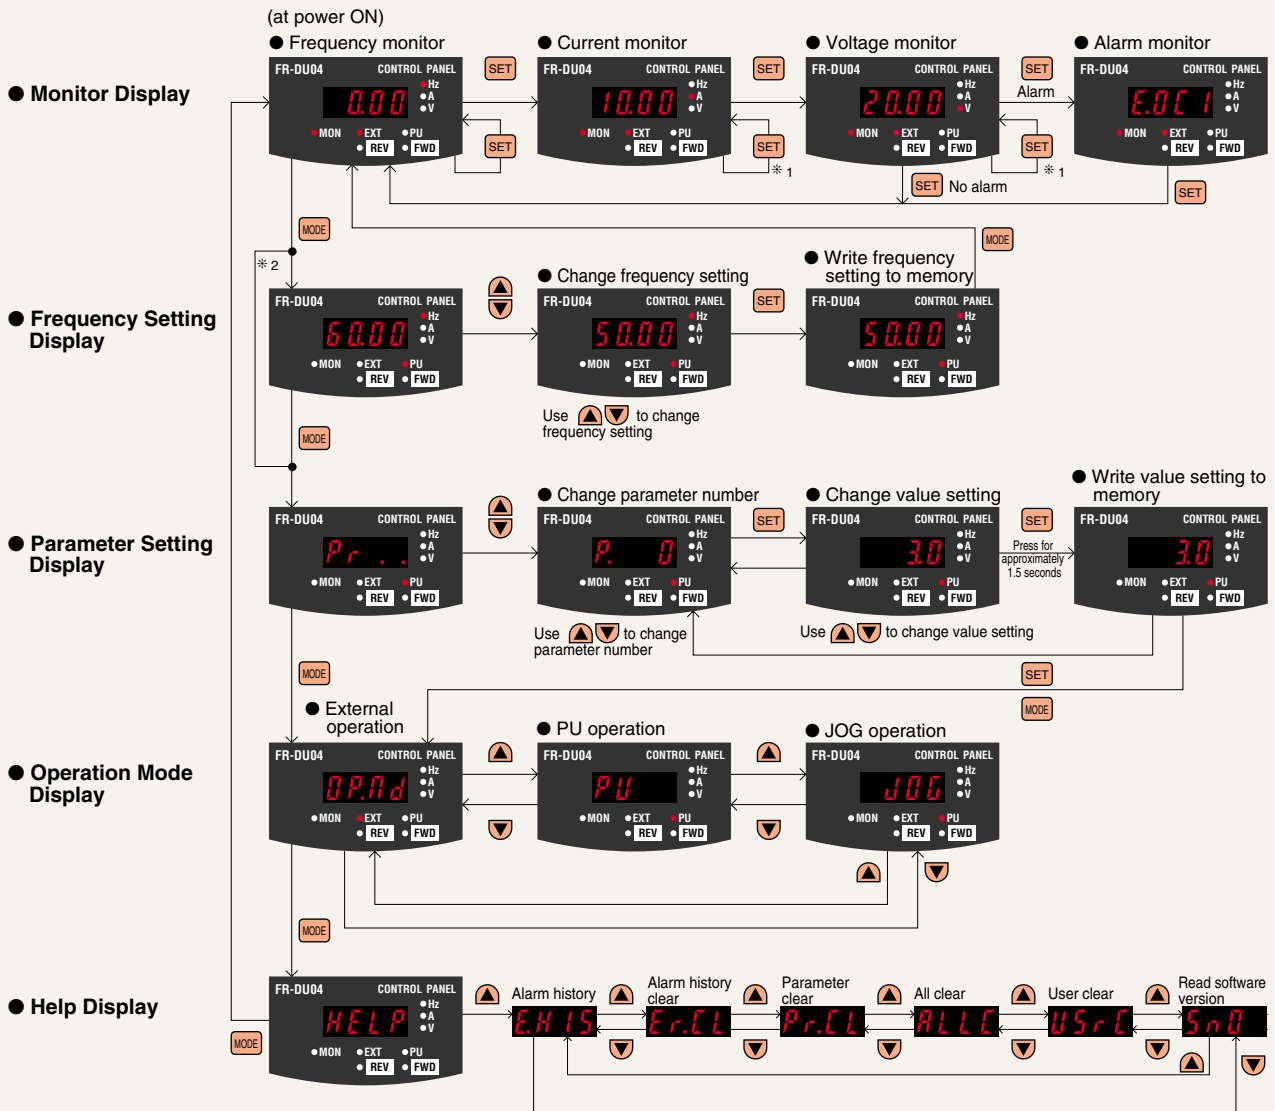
(at power ON)

● Monitor Display

● Frequency monitor
FR-DU04 CONTROL PANEL
0.00
Hz A V
MON EXT PU
REV FWD

SET

● Current monitor
FR-DU04 CONTROL PANEL
10.00
Hz A V
MON EXT PU
REV FWD

SET

● Voltage monitor
FR-DU04 CONTROL PANEL
20.00
Hz A V
MON EXT PU
REV FWD

SET
Alarm

● Alarm monitor
FR-DU04 CONTROL PANEL
E.OC 1
Hz A V
MON EXT PU
REV FWD

SET
SET ＊1
SET ＊1
SET No alarm
SET

MODE
MODE
＊2

● Frequency Setting Display

FR-DU04 CONTROL PANEL
60.00
Hz A V
MON EXT PU
REV FWD

● Change frequency setting
FR-DU04 CONTROL PANEL
50.00
Hz A V
MON EXT PU
REV FWD

SET

● Write frequency setting to memory
FR-DU04 CONTROL PANEL
50.00
Hz A V
MON EXT PU
REV FWD

Use ▲▼ to change frequency setting

MODE

● Parameter Setting Display

FR-DU04 CONTROL PANEL
Pr...
Hz A V
MON EXT PU
REV FWD

● Change parameter number
FR-DU04 CONTROL PANEL
P. 0
Hz A V
MON EXT PU
REV FWD

SET

● Change value setting
FR-DU04 CONTROL PANEL
3.0
Hz A V
MON EXT PU
REV FWD

SET
Press for approximately 1.5 seconds

● Write value setting to memory
FR-DU04 CONTROL PANEL
3.0
Hz A V
MON EXT PU
REV FWD

Use ▲▼ to change parameter number
Use ▲▼ to change value setting

MODE
SET
MODE

● Operation Mode Display

● External operation
FR-DU04 CONTROL PANEL
OP.Nd
Hz A V
MON EXT PU
REV FWD

● PU operation
FR-DU04 CONTROL PANEL
PU
Hz A V
MON EXT PU
REV FWD

● JOG operation
FR-DU04 CONTROL PANEL
JOG
Hz A V
MON EXT PU
REV FWD

MODE

● Help Display

FR-DU04 CONTROL PANEL
HELP
Hz A V
MON EXT PU
REV FWD

MODE

Alarm history
E.HIS
Alarm history clear
Er.CL
Parameter clear
Pr.CL
All clear
ALLC
User clear
USrC
Read software version
SnO